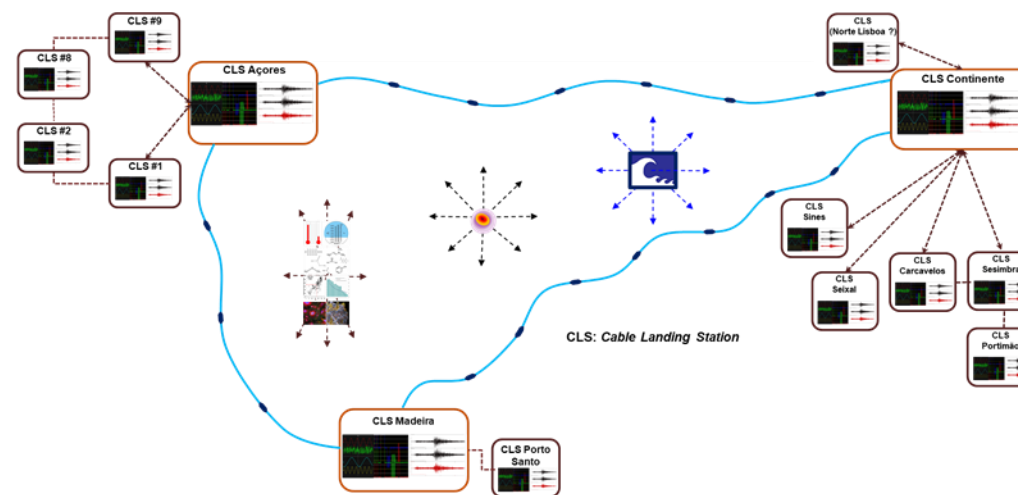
CLS #9

CLS #8

CLS Açores

CLS #2

CLS #1

CLS (Norte Lisboa ?)

CLS Continente

CLS Sines

CLS Seixal

CLS Carcavelos

CLS Sesimbra

CLS Portimão

CLS: *Cable Landing Station*

CLS Madeira

CLS Porto Santo